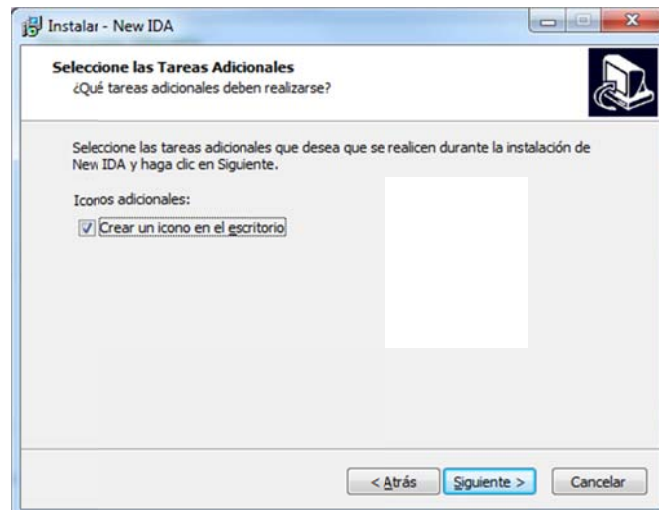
Instalar - New IDA

Seleccione las Tareas Adicionales
¿Qué tareas adicionales deben realizarse?

Seleccione las tareas adicionales que desea que se realicen durante la instalación de New IDA y haga clic en Siguiente.

Iconos adicionales:

Crear un icono en el escritorio

< Atrás   Siguiente >   Cancelar